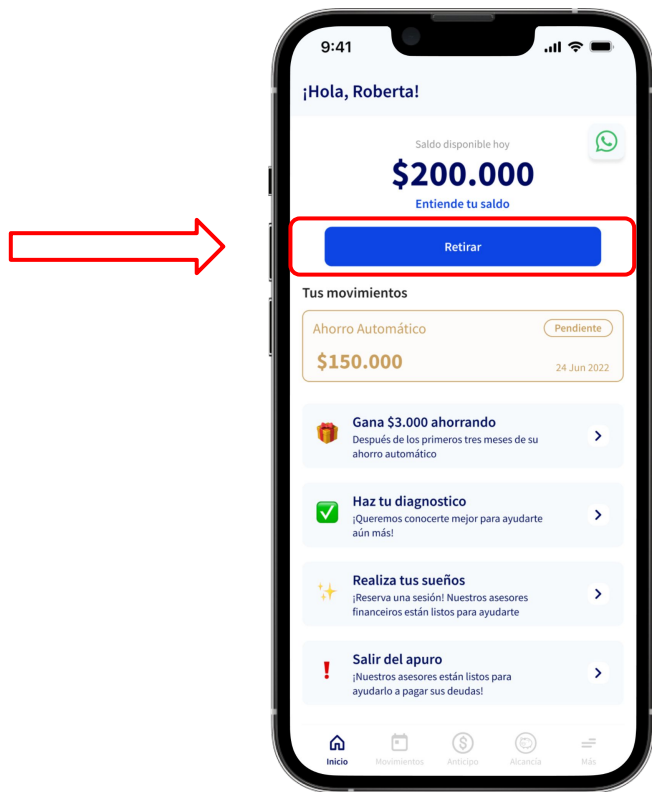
9:41

¡Hola, Roberta!

Saldo disponible hoy

$200.000

Entiende tu saldo

Retirar

Tus movimientos

Ahorro Automático

Pendiente

$150.000

24 Jun 2022

Gana $3.000 ahorrando

Después de los primeros tres meses de su ahorro automático

Haz tu diagnostico

¡Queremos conocerte mejor para ayudarte aún más!

Realiza tus sueños

¡Reserva una sesión! Nuestros asesores financeiros están listos para ayudarte

Salir del apuro

¡Nuestros asesores están listos para ayudarlo a pagar sus deudas!

Inicio

Movimientos

Anticipo

Alcancía

Más